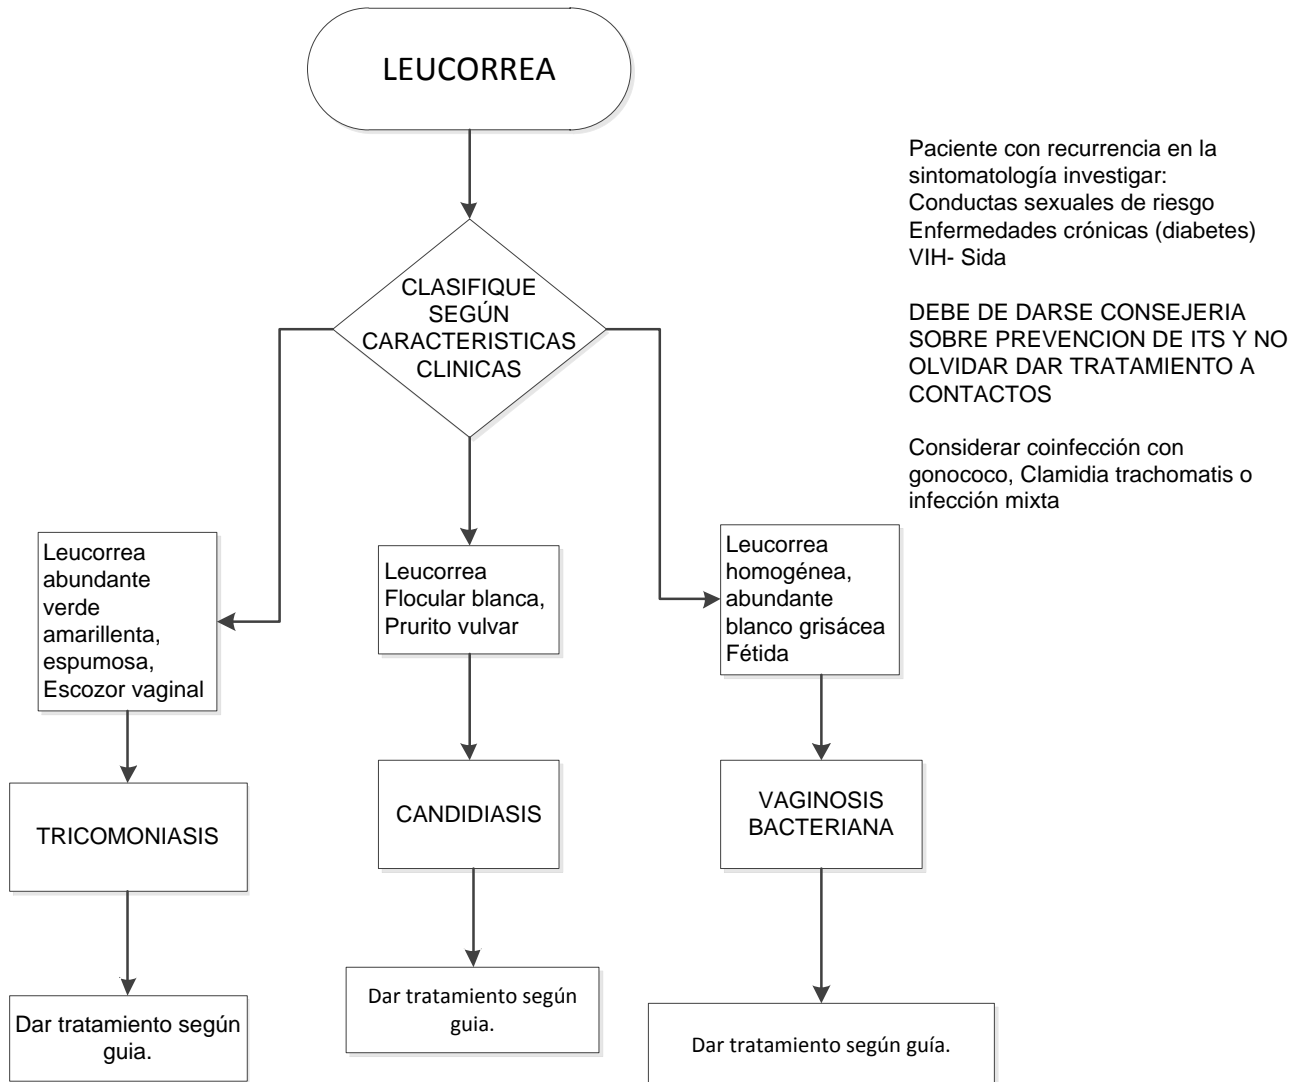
LEUCORREA

CLASIFIQUE SEGÚN CARACTERISTICAS CLINICAS

Paciente con recurrencia en la sintomatología investigar:
Conductas sexuales de riesgo
Enfermedades crónicas (diabetes)
VIH- Sida

DEBE DE DARSE CONSEJERIA SOBRE PREVENCION DE ITS Y NO OLVIDAR DAR TRATAMIENTO A CONTACTOS

Considerar coinfección con gonococo, Clamidia trachomatis o infección mixta

Leucorrea abundante verde amarillenta, espumosa, Escozor vaginal

TRICOMONIASIS

Dar tratamiento según guia.

Leucorrea Flocular blanca, Prurito vulvar

CANDIDIASIS

Dar tratamiento según guia.

Leucorrea homogénea, abundante blanco grisácea Fétida

VAGINOSIS BACTERIANA

Dar tratamiento según guía.